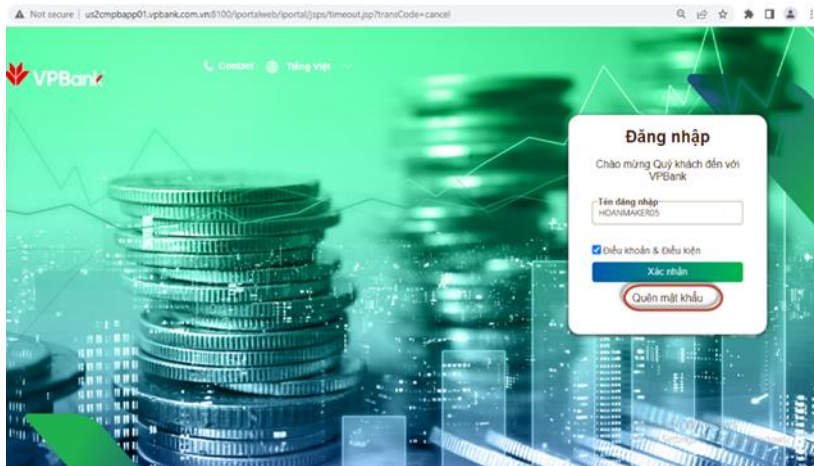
Not secure | us2cmpbapp01.vpbank.com.vn:8100/iportalweb/iportal/jsps/timeout.jsp?transCode=cancel

VPBank

Contact Tiếng Việt

Đăng nhập

Chào mừng Quý khách đến với VPBank

Tên đăng nhập
HOANMAKER05

Điều khoản & Điều kiện

Xác nhận

Quên mật khẩu